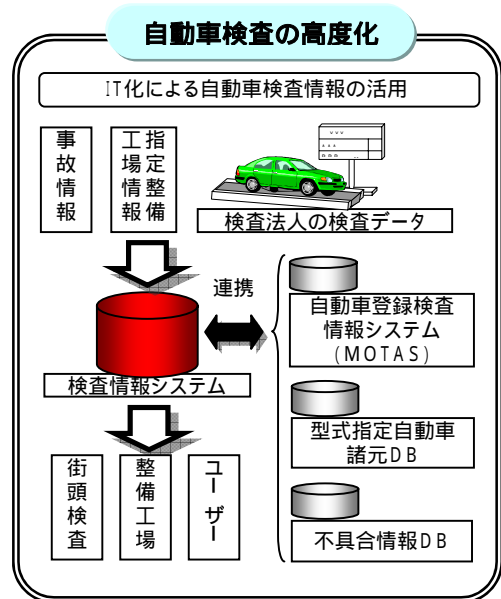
自動車検査の高度化

IT化による自動車検査情報の活用

事故情報

指定整備工場情報

検査法人の検査データ

連携

自動車登録検査情報システム（MOTAS）

検査情報システム

型式指定自動車諸元DB

不具合情報DB

街頭検査

整備工場

ユーザー